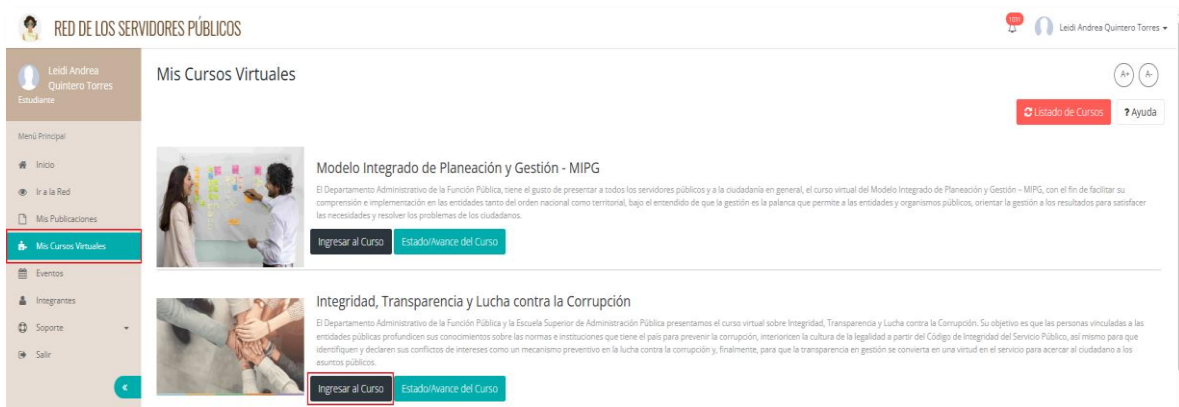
RED DE LOS SERVIDORES PÚBLICOS

100

Leidi Andrea Quintero Torres

Leidi Andrea Quintero Torres
Estudiante

Menú Principal

Inicio

Ir a la Red

Mis Publicaciones

Mis Cursos Virtuales

Eventos

Integrantes

Soporte

Salir

Mis Cursos Virtuales

A+ A-

Listado de Cursos

? Ayuda

Modelo Integrado de Planeación y Gestión - MIPG

El Departamento Administrativo de la Función Pública, tiene el gusto de presentar a todos los servidores públicos y a la ciudadanía en general, el curso virtual del Modelo Integrado de Planeación y Gestión – MIPG, con el fin de facilitar su comprensión e implementación en las entidades tanto del orden nacional como territorial, bajo el entendido de que la gestión es la palanca que permite a las entidades y organismos públicos, orientar la gestión a los resultados para satisfacer las necesidades y resolver los problemas de los ciudadanos.

Ingresar al Curso

Estado/Avance del Curso

Integridad, Transparencia y Lucha contra la Corrupción

El Departamento Administrativo de la Función Pública y la Escuela Superior de Administración Pública presentamos el curso virtual sobre Integridad, Transparencia y Lucha contra la Corrupción. Su objetivo es que las personas vinculadas a las entidades públicas profundicen sus conocimientos sobre las normas e instituciones que tiene el país para prevenir la corrupción, interioricen la cultura de la legalidad a partir del Código de Integridad del Servicio Público, así mismo para que identifiquen y declaren sus conflictos de intereses como un mecanismo preventivo en la lucha contra la corrupción y, finalmente, para que la transparencia en gestión se convierta en una virtud en el servicio para acercar al ciudadano a los asuntos públicos.

Ingresar al Curso

Estado/Avance del Curso